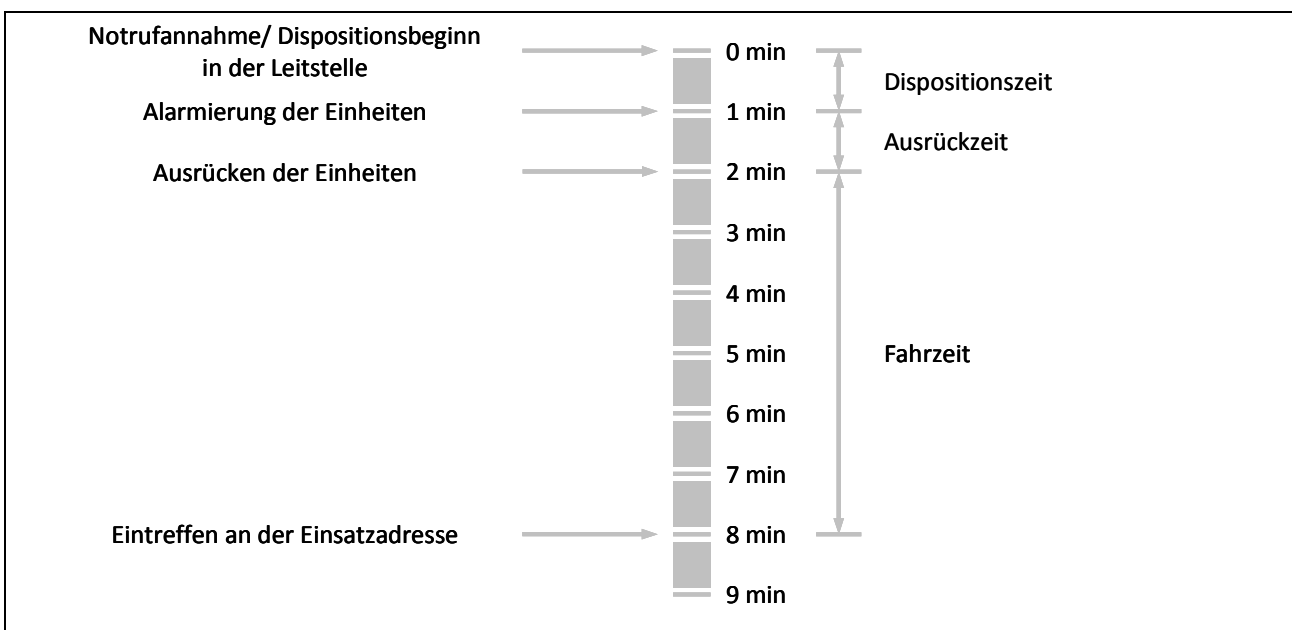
Notrufannahme/ Dispositionsbeginn in der Leitstelle

0 min

Dispositionszeit

Alarmierung der Einheiten

1 min

Ausrückzeit

Ausrücken der Einheiten

2 min

3 min

4 min

5 min

Fahrzeit

6 min

7 min

Eintreffen an der Einsatzadresse

8 min

9 min